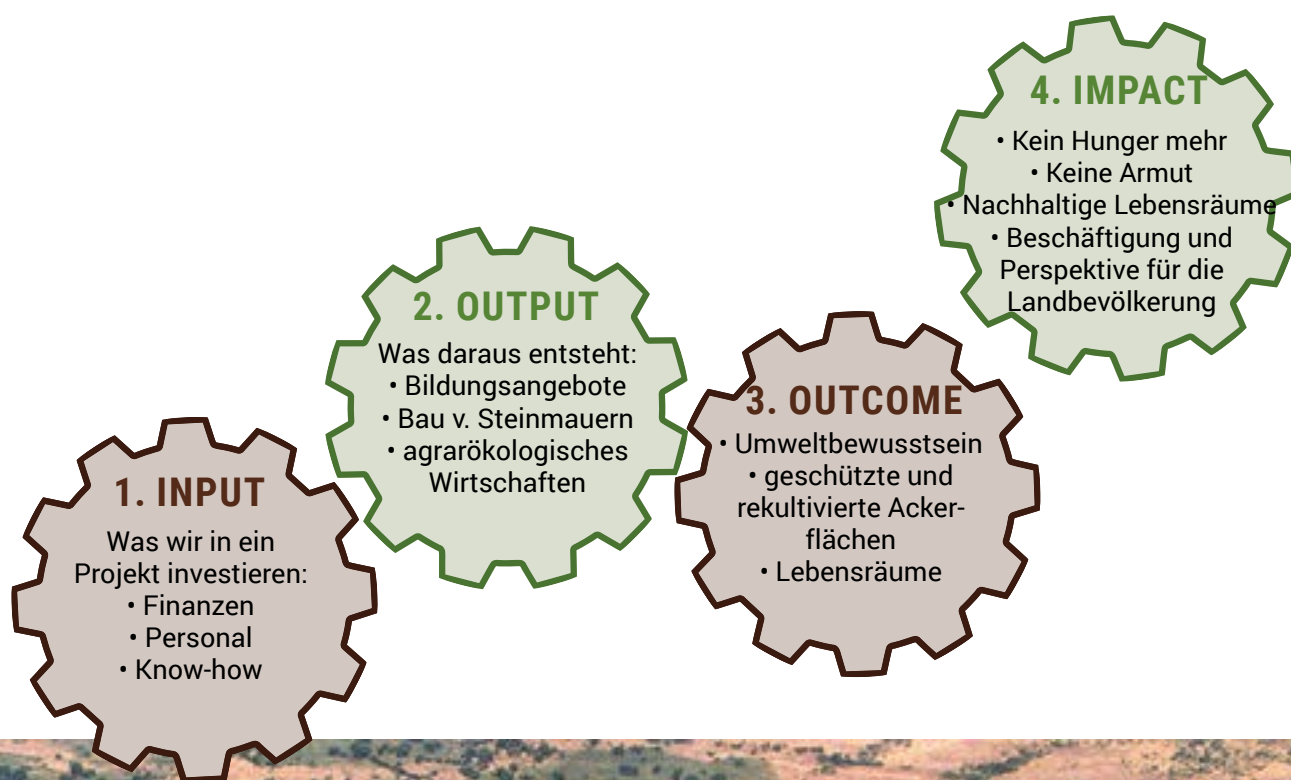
1. INPUT
Was wir in ein Projekt investieren:
• Finanzen
• Personal
• Know-how

2. OUTPUT
Was daraus entsteht:
• Bildungsangebote
• Bau v. Steinmauern
• agrarökologisches Wirtschaften

3. OUTCOME
• Umweltbewusstsein
• geschützte und rekultivierte Ackerflächen
• Lebensräume

4. IMPACT
• Kein Hunger mehr
• Keine Armut
• Nachhaltige Lebensräume
• Beschäftigung und Perspektive für die Landbevölkerung